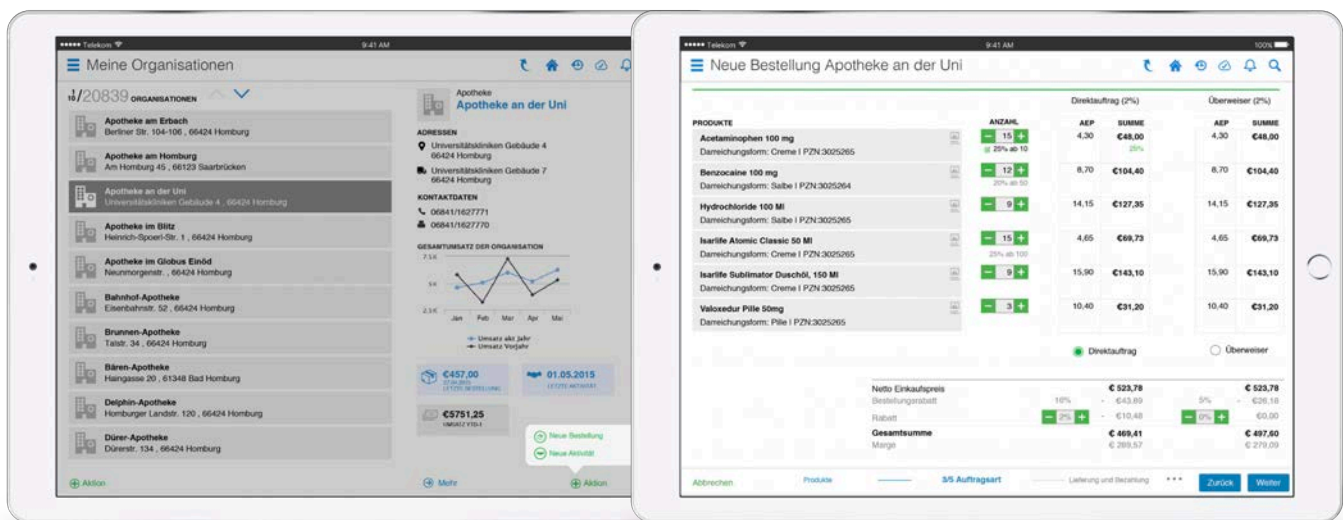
Telekom 9:41 AM

Meine Organisationen

1/20839 ORGANISATIONEN

Apotheke am Erbach
Berliner Str. 104-106 , 66424 Homburg

Apotheke am Homburg
Am Homburg 45 , 66123 Saarbrücken

Apotheke an der Uni
Universitätskliniken Gebäude 4 , 66424 Homburg

Apotheke im Blitz
Heinrich-Spoerl-Str. 1 , 66424 Homburg

Apotheke im Globus Einöd
Neunmorgenstr. , 66424 Homburg

Bahnhof-Apotheke
Eisenbahnstr. 52 , 66424 Homburg

Brunnen-Apotheke
Talstr. 34 , 66424 Homburg

Bären-Apotheke
Haingasse 20 , 61348 Bad Homburg

Delphin-Apotheke
Homburger Landstr. 120 , 66424 Homburg

Dürer-Apotheke
Dürerstr. 134 , 66424 Homburg

Aktion

Apotheke
Apotheke an der Uni

ADRESSEN
Universitätskliniken Gebäude 4
66424 Homburg
Universitätskliniken Gebäude 7
66424 Homburg

KONTAKTDATEN
06841/1627771
06841/1627770

GESAMTUMSATZ DER ORGANISATION
7,5 K
5 K
2,5 K
Jan Feb Mar Apr Mai
Umsatz akt. Jahr
Umsatz Vorjahr

€457,00
LETZTE BESTELLUNG

01.05.2015
LETZTE AKTIVITÄT

€5751,25
UMSATZ YTD

Neue Bestellung
Neue Aktivität

Mehr
Aktion

Telekom 9:41 AM 100%

Neue Bestellung Apotheke an der Uni

| PRODUKTE | ANZAHL | Direktauftrag (2%) AEP | SUMME | Überweiser (2%) AEP | SUMME |
|---|---|---|---|---|---|
| Acetaminophen 100 mg<br>Darreichungsform: Creme I PZN:3025265 | 15<br>25% ab 10 | 4,30 | €48,00<br>25% | 4,30 | €48,00 |
| Benzocaine 100 mg<br>Darreichungsform: Salbe I PZN:3025264 | 12<br>20% ab 50 | 8,70 | €104,40 | 8,70 | €104,40 |
| Hydrochloride 100 Ml<br>Darreichungsform: Salbe I PZN:3025265 | 9 | 14,15 | €127,35 | 14,15 | €127,35 |
| Isarlife Atomic Classic 50 Ml<br>Darreichungsform: Creme I PZN:3025265 | 15<br>25% ab 100 | 4,65 | €69,73 | 4,65 | €69,73 |
| Isarlife Sublimator Duschöl, 150 Ml<br>Darreichungsform: Creme I PZN:3025265 | 9 | 15,90 | €143,10 | 15,90 | €143,10 |
| Valoxedur Pille 50mg<br>Darreichungsform: Pille I PZN:3025265 | 3 | 10,40 | €31,20 | 10,40 | €31,20 |

Direktauftrag
Überweiser

| | | | |
|---|---|---|---|
| Netto Einkaufspreis | | € 523,78 | € 523,78 |
| Bestellungsrabatt | 10% | - €43,89 | 5% - €26,18 |
| Rabatt | 2% | - €10,48 | 0% €0,00 |
| Gesamtsumme | | € 469,41 | € 497,60 |
| Marge | | € 289,57 | € 279,09 |

Abbrechen Produkte 3/5 Auftragsart Lieferung und Bezahlung Zurück Weiter